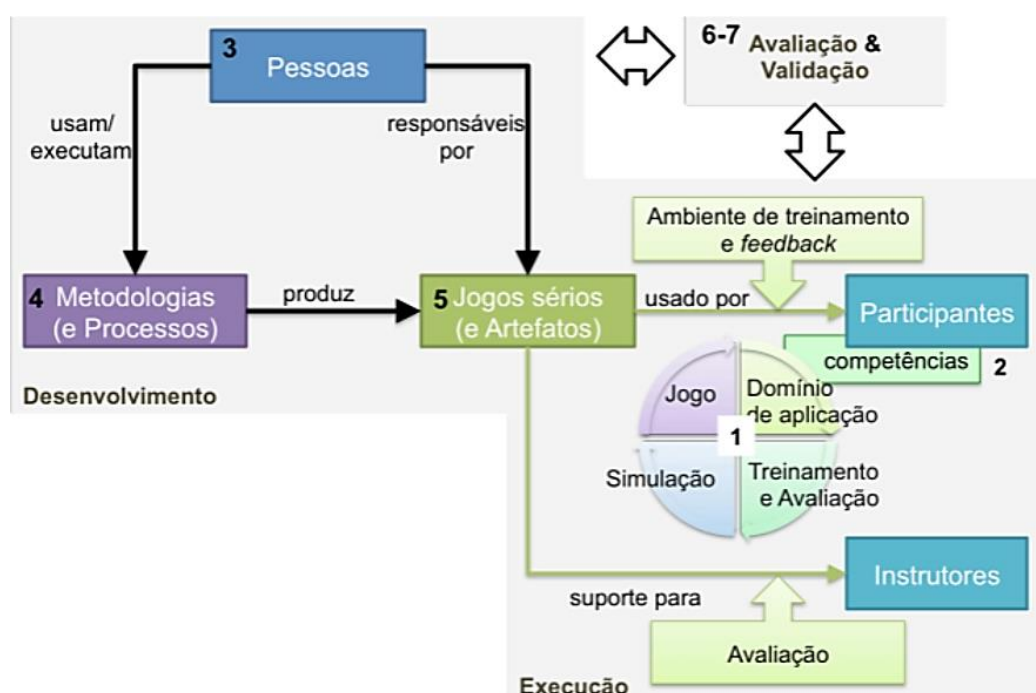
3 Pessoas

6-7 Avaliação & Validação

usam/ executam

responsáveis por

Ambiente de treinamento e *feedback*

4 Metodologias (e Processos)

produz

5 Jogos sérios (e Artefatos)

usado por

Participantes

competências 2

Desenvolvimento

Jogo

Domínio de aplicação

1

Simulação

Treinamento e Avaliação

Instrutores

suporte para

Avaliação

Execução